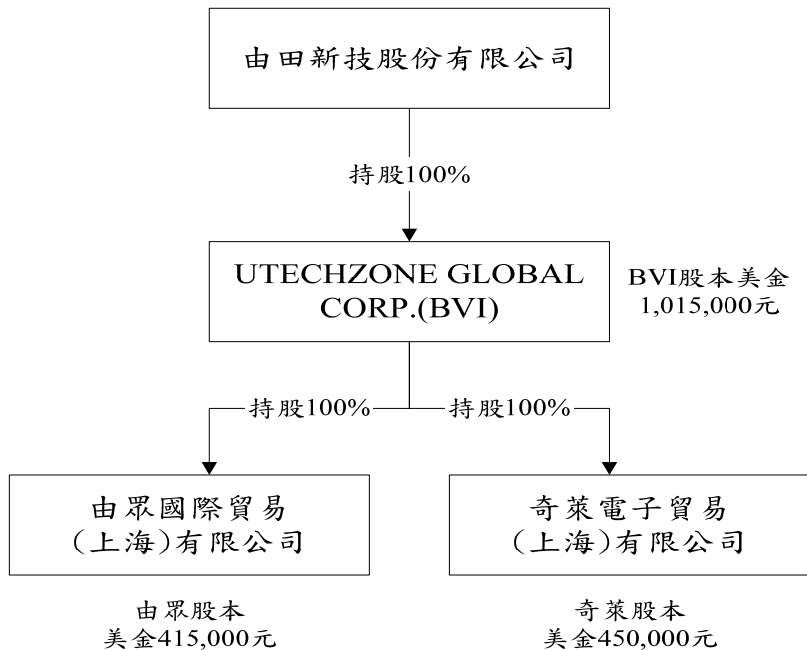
由田新技股份有限公司

持股100%

UTECHZONE GLOBAL CORP.(BVI)

BVI股本美金 1,015,000元

持股100%

持股100%

由眾國際貿易(上海)有限公司

奇萊電子貿易(上海)有限公司

由眾股本 美金415,000元

奇萊股本 美金450,000元